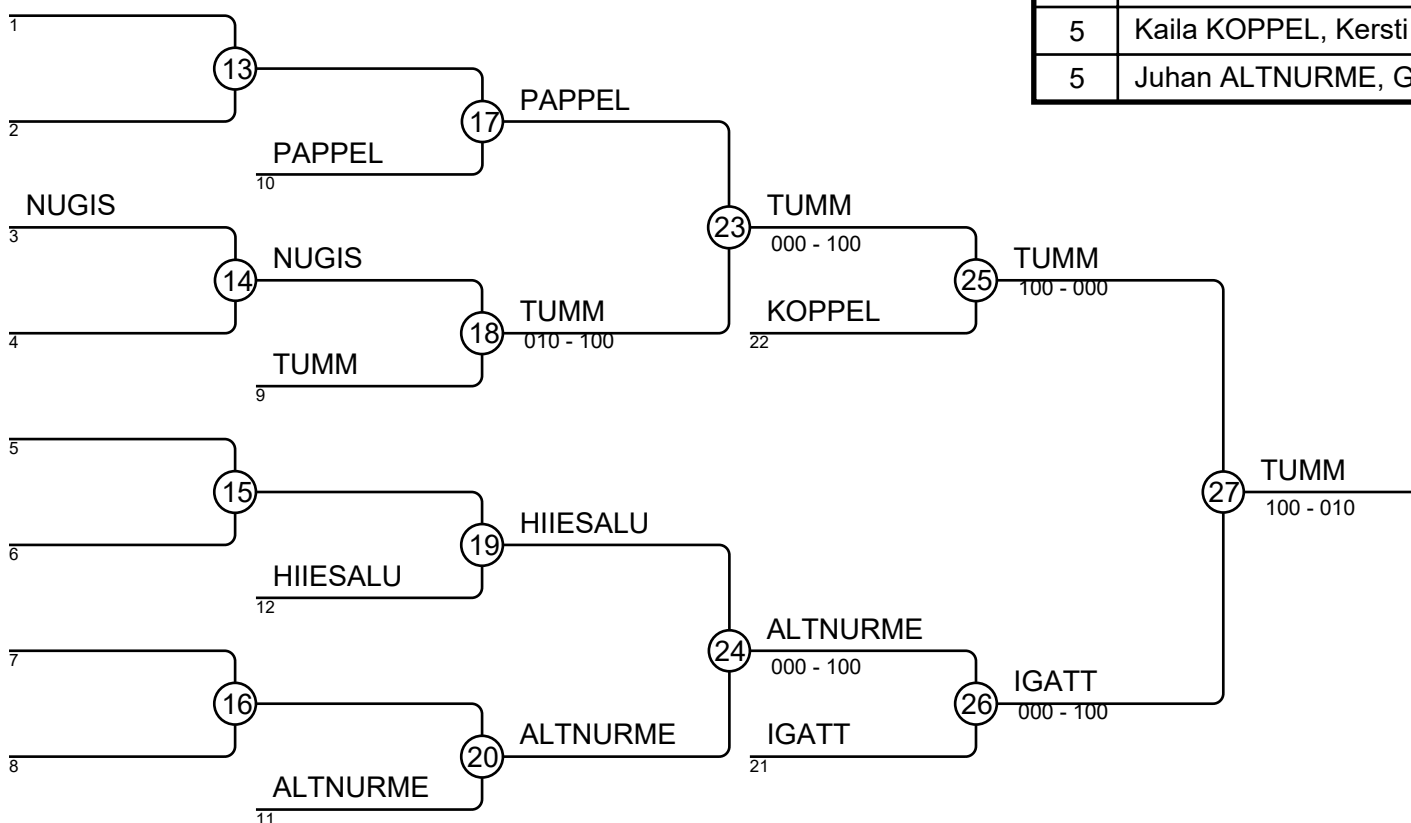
| 5 | Kaila KOPPEL, Kersti |
| 5 | Juhan ALTNURME, G |

1
13
2
17 PAPPEL
PAPPEL
10
NUGIS
3
14 NUGIS
4
23 TUMM
000 - 100
25 TUMM
100 - 000
18 TUMM
010 - 100
KOPPEL
22
TUMM
9
5
15
6
19 HIIESALU
HIIESALU
12
27 TUMM
100 - 010
7
16
8
24 ALTNURME
000 - 100
26 IGATT
000 - 100
20 ALTNURME
IGATT
21
ALTNURME
11